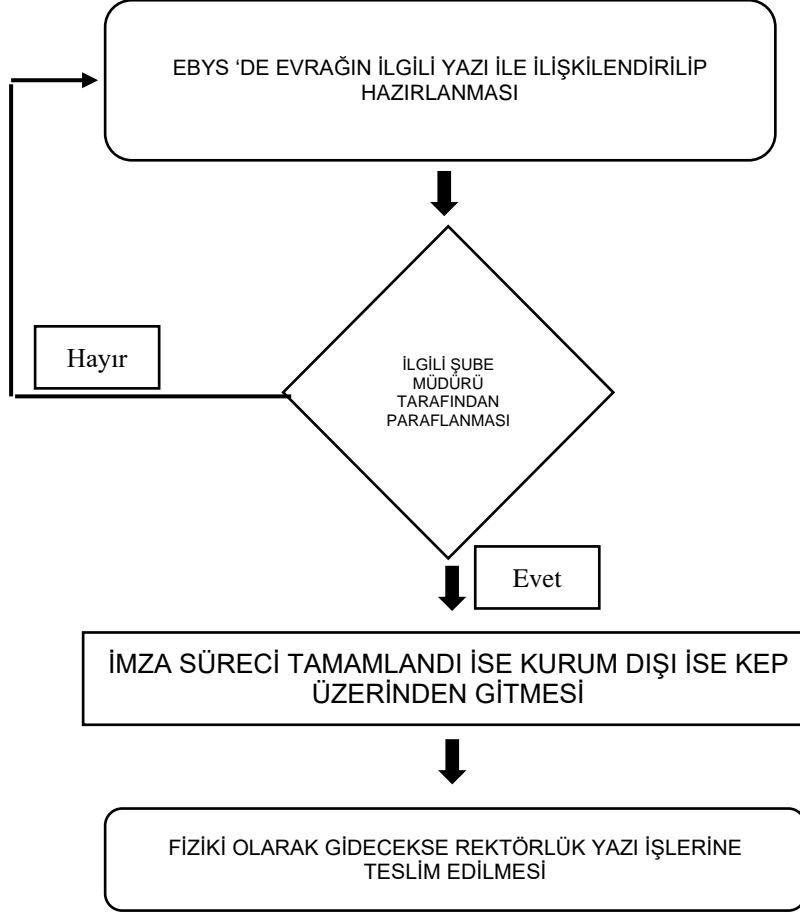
EBYS ‘DE EVRAĞIN İLGİLİ YAZI İLE İLİŞKİLENDİRİLİP HAZIRLANMASI

Hayır

İLGİLİ ŞUBE MÜDÜRÜ TARAFINDAN PARAFLANMASI

Evet

İMZA SÜRECİ TAMAMLANDI İSE KURUM DIŞI İSE KEP ÜZERİNDEN GİTMESİ

FİZİKİ OLARAK GİDECEKSE REKTÖRLÜK YAZI İŞLERİNE TESLİM EDİLMESİ